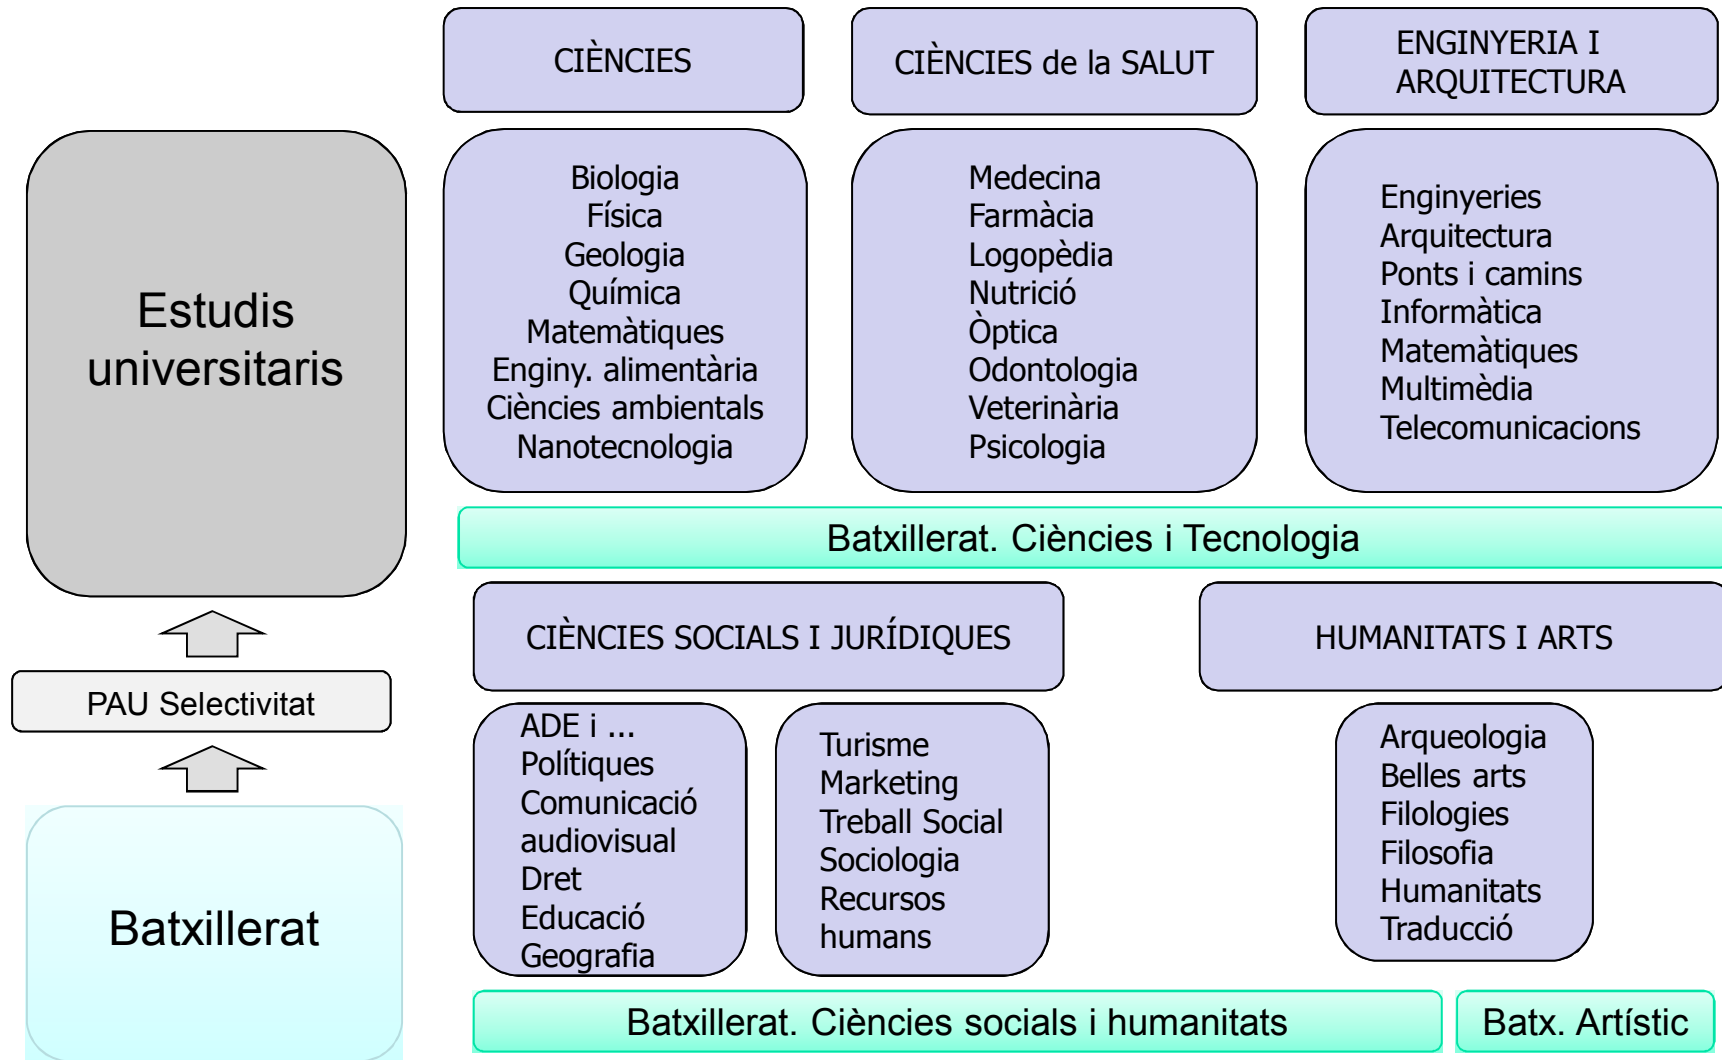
Estudis universitaris

PAU Selectivitat

Batxillerat

CIÈNCIES

CIÈNCIES de la SALUT

ENGINYERIA I ARQUITECTURA

Biologia
Física
Geologia
Química
Matemàtiques
Enginy. alimentària
Ciències ambientals
Nanotecnologia

Medecina
Farmàcia
Logopèdia
Nutrició
Òptica
Odontologia
Veterinària
Psicologia

Enginyeries
Arquitectura
Ponts i camins
Informàtica
Matemàtiques
Multimèdia
Telecomunicacions

Batxillerat. Ciències i Tecnologia

CIÈNCIES SOCIALS I JURÍDIQUES

HUMANITATS I ARTS

ADE i ...
Polítiques
Comunicació audiovisual
Dret
Educació
Geografia

Turisme
Marketing
Treball Social
Sociologia
Recursos humans

Arqueologia
Belles arts
Filologies
Filosofia
Humanitats
Traducció

Batxillerat. Ciències socials i humanitats

Batx. Artístic